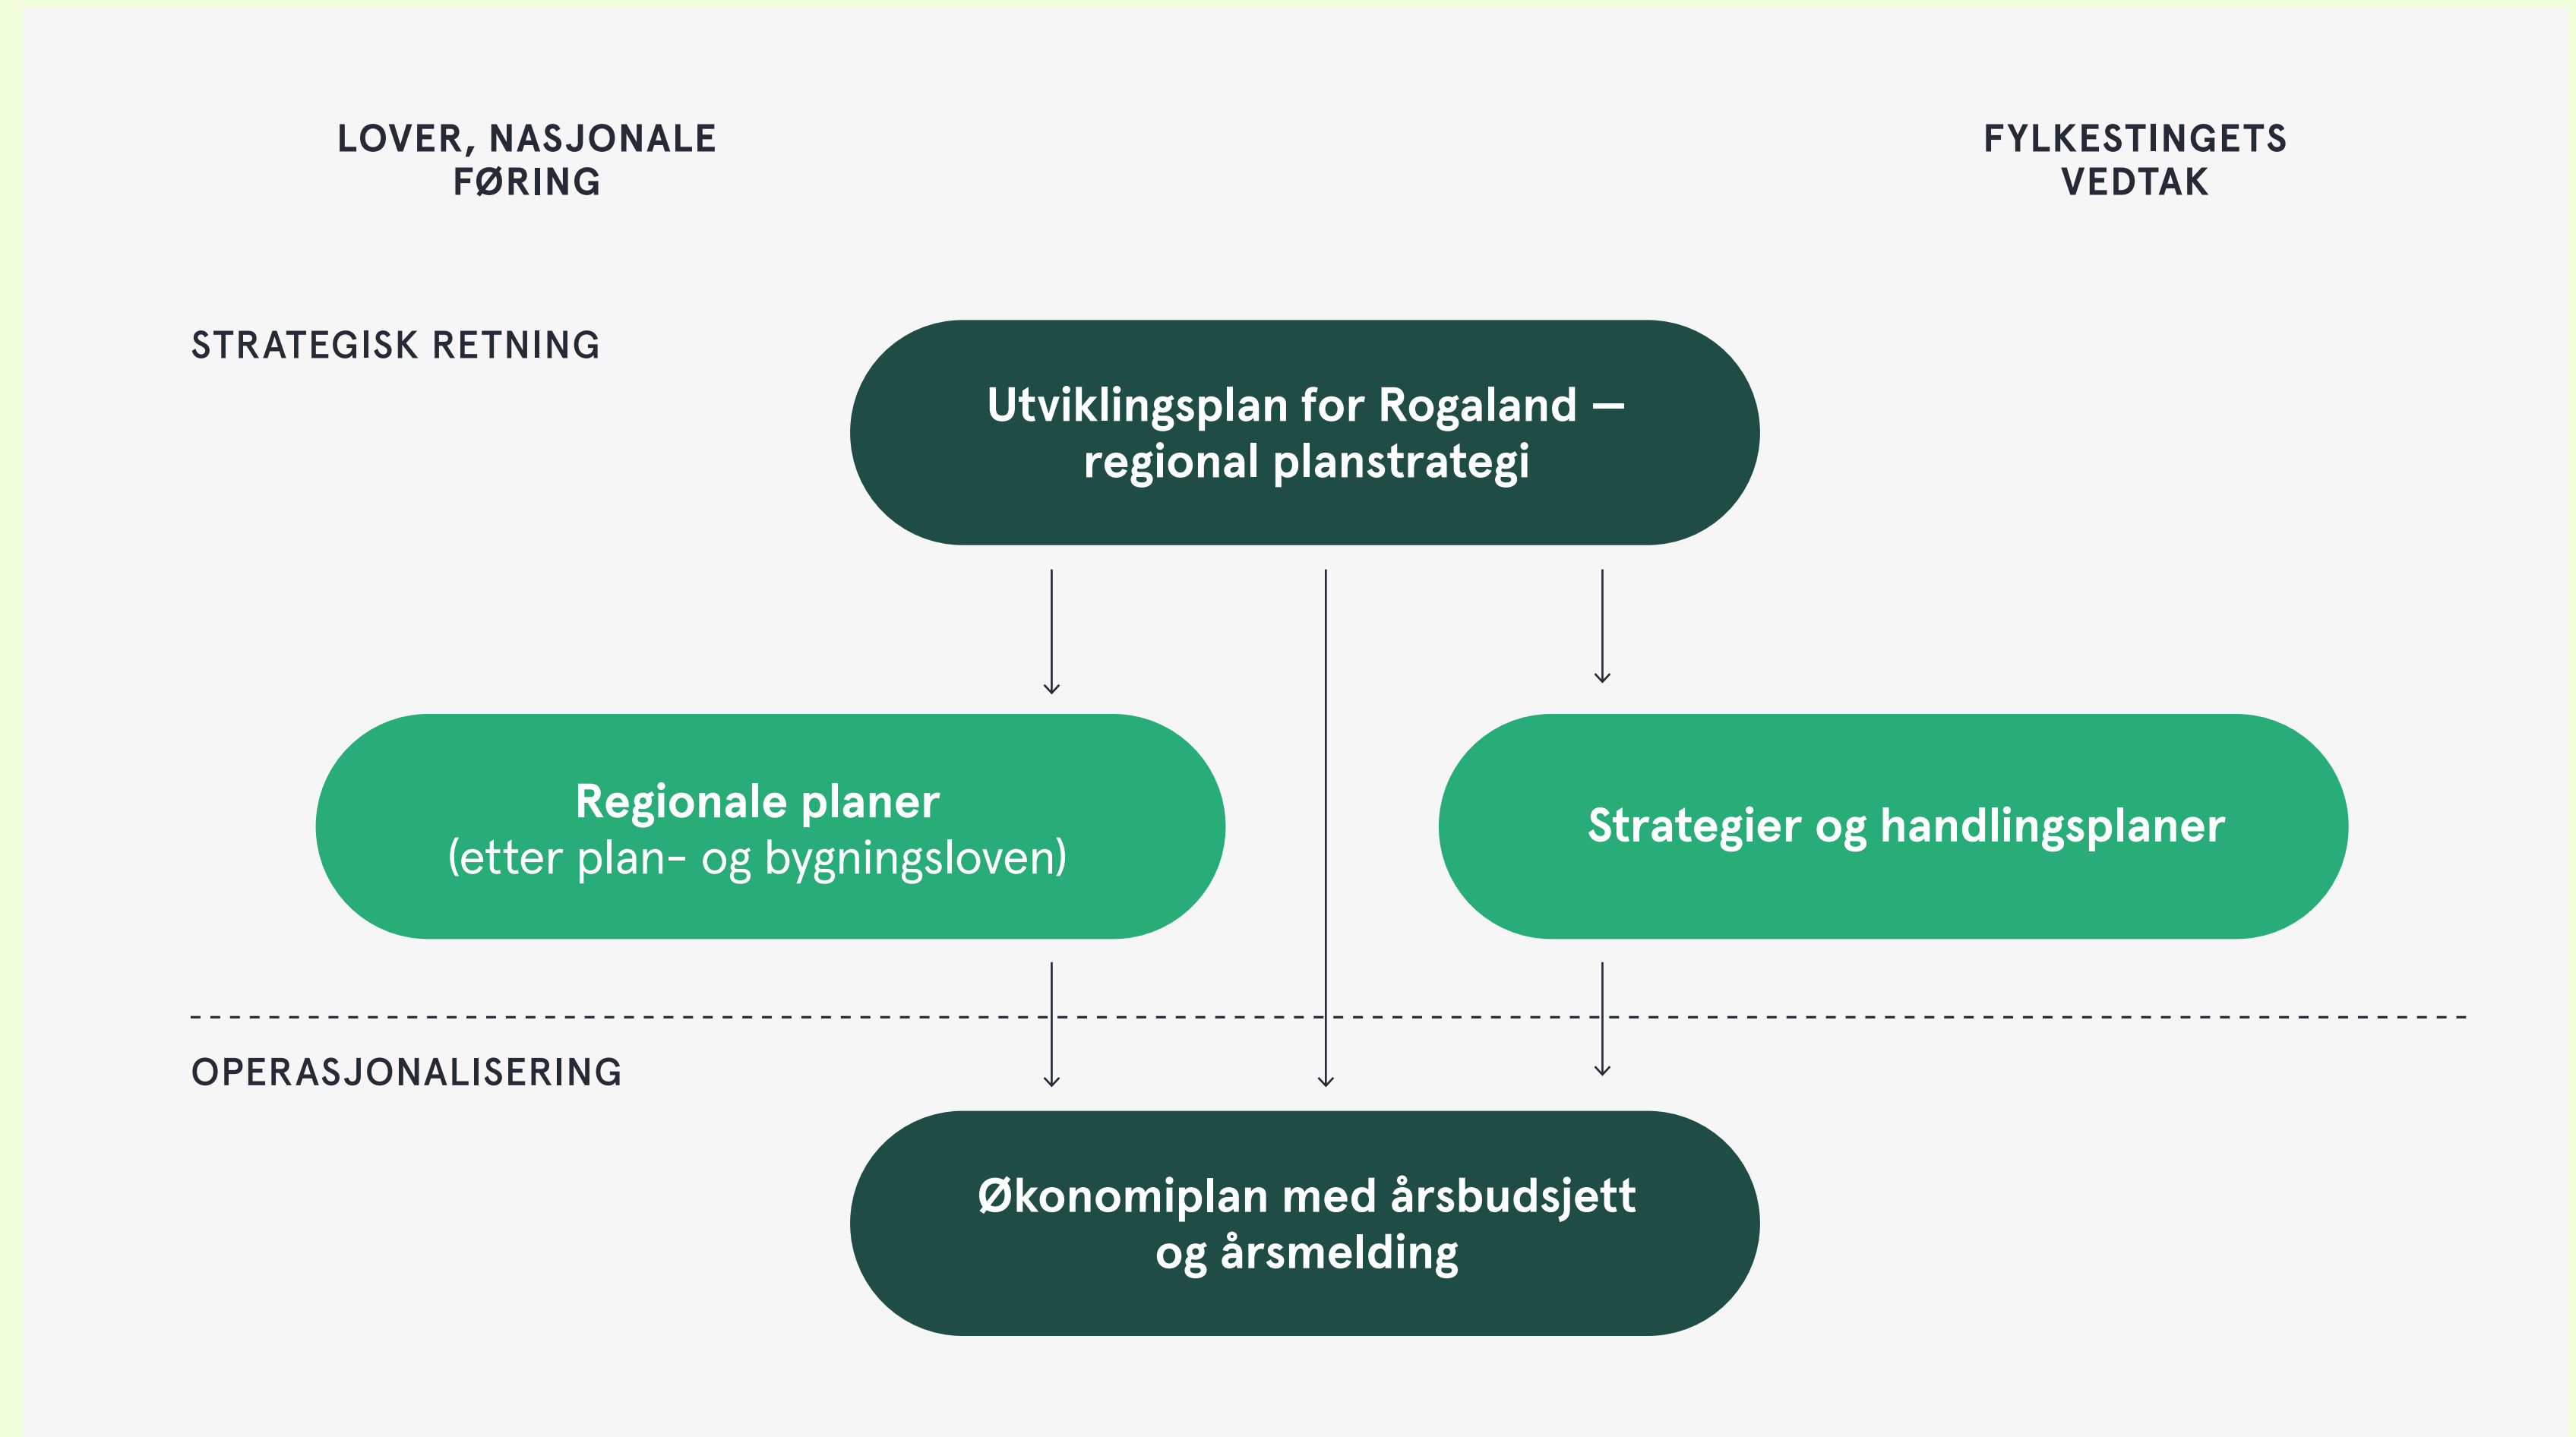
LOVER, NASJONALE FØRING

FYLKESTINGETS VEDTAK

STRATEGISK RETNING

Utviklingsplan for Rogaland — regional planstrategi

Regionale planer
(etter plan- og bygningsloven)

Strategier og handlingsplaner

OPERASJONALISERING

Økonomiplan med årsbudsjett og årsmelding